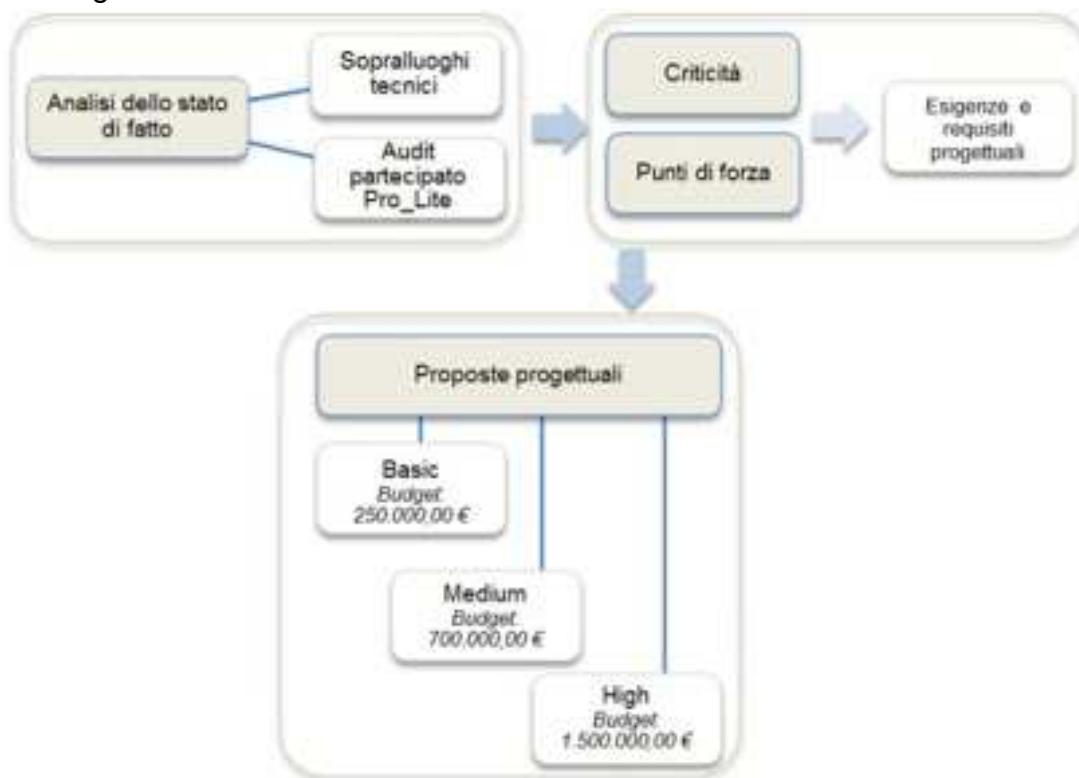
Analisi dello stato di fatto

Sopralluoghi tecnici

Audit partecipato Pro_Lite

Criticità

Punti di forza

Esigenze e requisiti progettuali

Proposte progettuali

Basic
Budget:
250.000,00 €

Medium
Budget:
700.000,00 €

High
Budget:
1.500.000,00 €